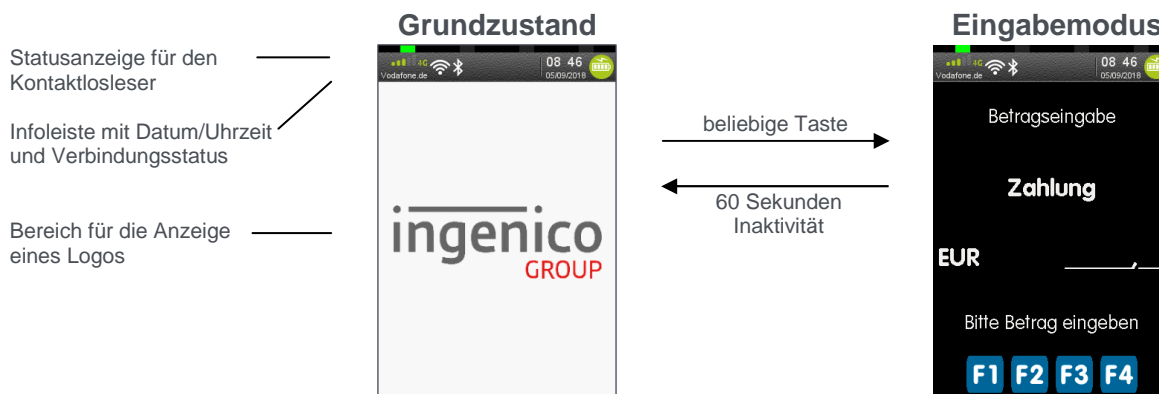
Grundzustand

Statusanzeige für den Kontaktlosleser

Infoleiste mit Datum/Uhrzeit und Verbindungsstatus

Bereich für die Anzeige eines Logos

4G
Vodafone.de
08 46
05/09/2018

ingenico
GROUP

beliebige Taste

60 Sekunden Inaktivität

Eingabemodus

4G
Vodafone.de
08 46
05/09/2018

Betragseingabe

Zahlung

EUR ____,__

Bitte Betrag eingeben

F1 F2 F3 F4